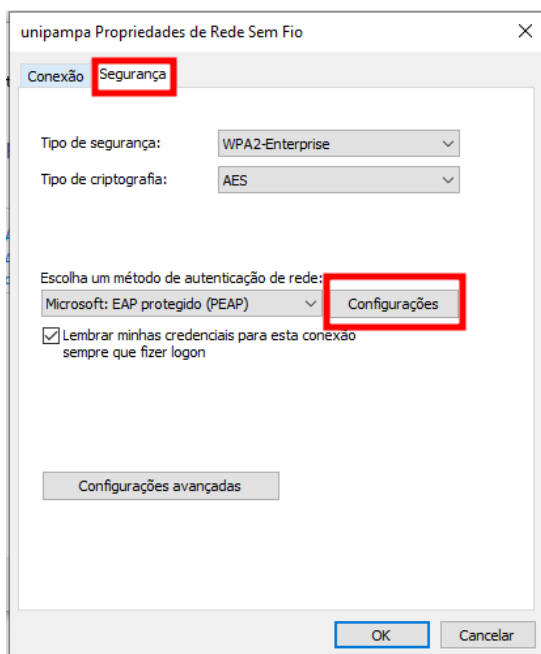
unipampa Propriedades de Rede Sem Fio

×

Conexão | Segurança

Tipo de segurança: WPA2-Enterprise

Tipo de criptografia: AES

Escolha um método de autenticação de rede:

Microsoft: EAP protegido (PEAP)

Configurações

☑ Lembrar minhas credenciais para esta conexão sempre que fizer logon

Configurações avançadas

OK

Cancelar